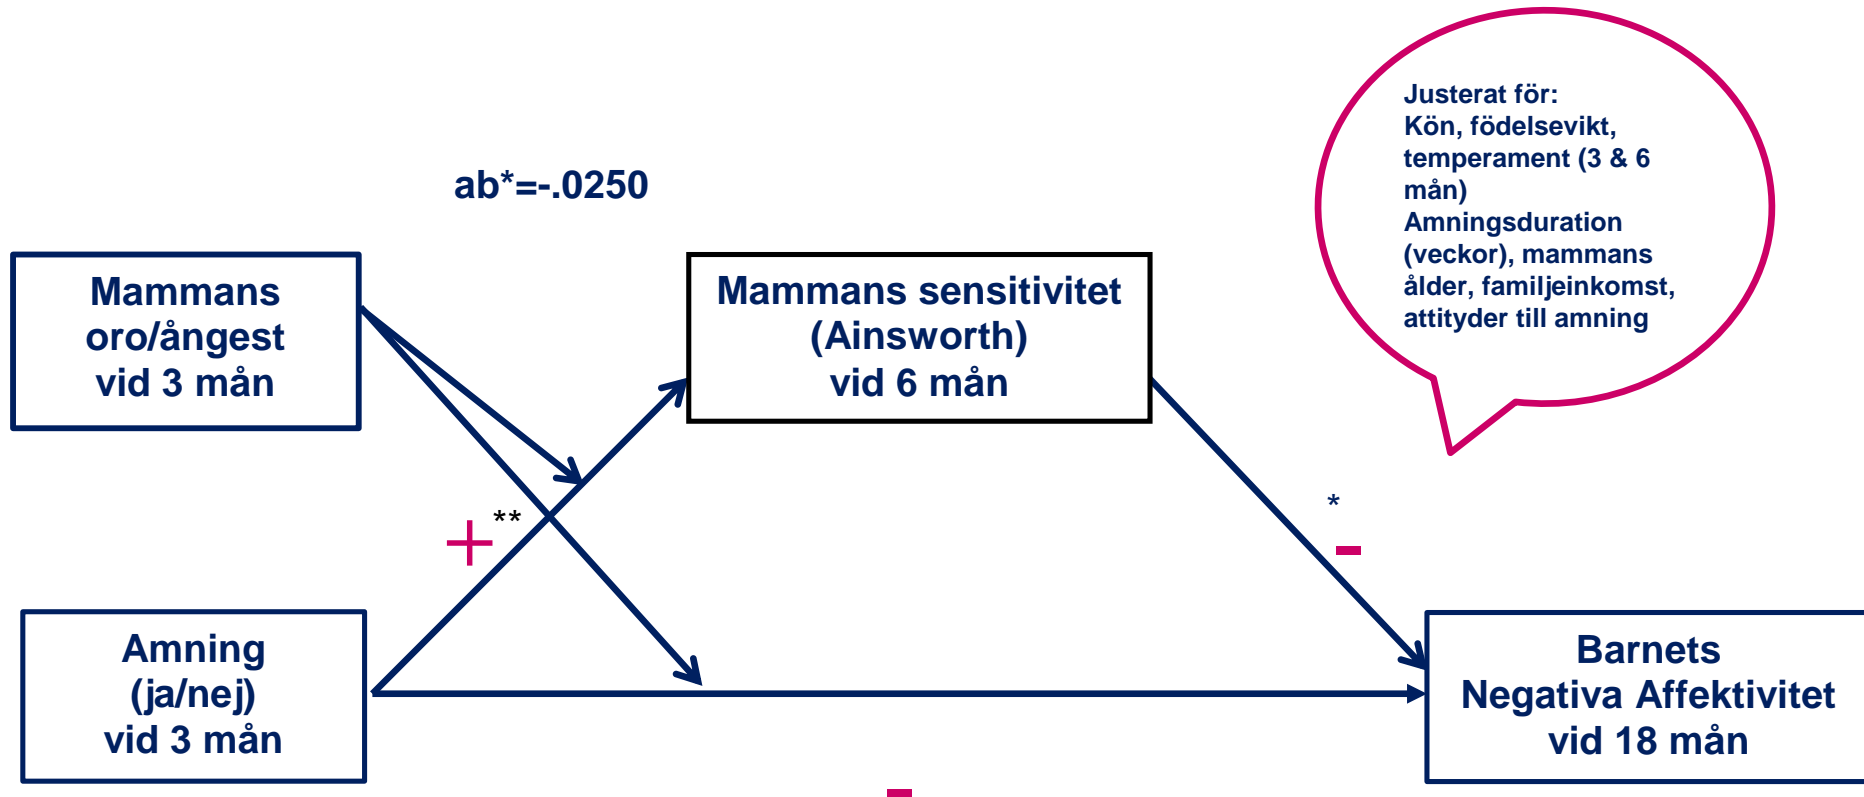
Justerat för:
Kön, födelsevikt, temperament (3 & 6 mån)
Amningsduration (veckor), mammans ålder, familjeinkomst, attityder till amning

ab*=-.0250

Mammans oro/ångest vid 3 mån

Mammans sensitivitet (Ainsworth) vid 6 mån

+ **

*
-

Amning (ja/nej) vid 3 mån

Barnets Negativa Affektivitet vid 18 mån

-